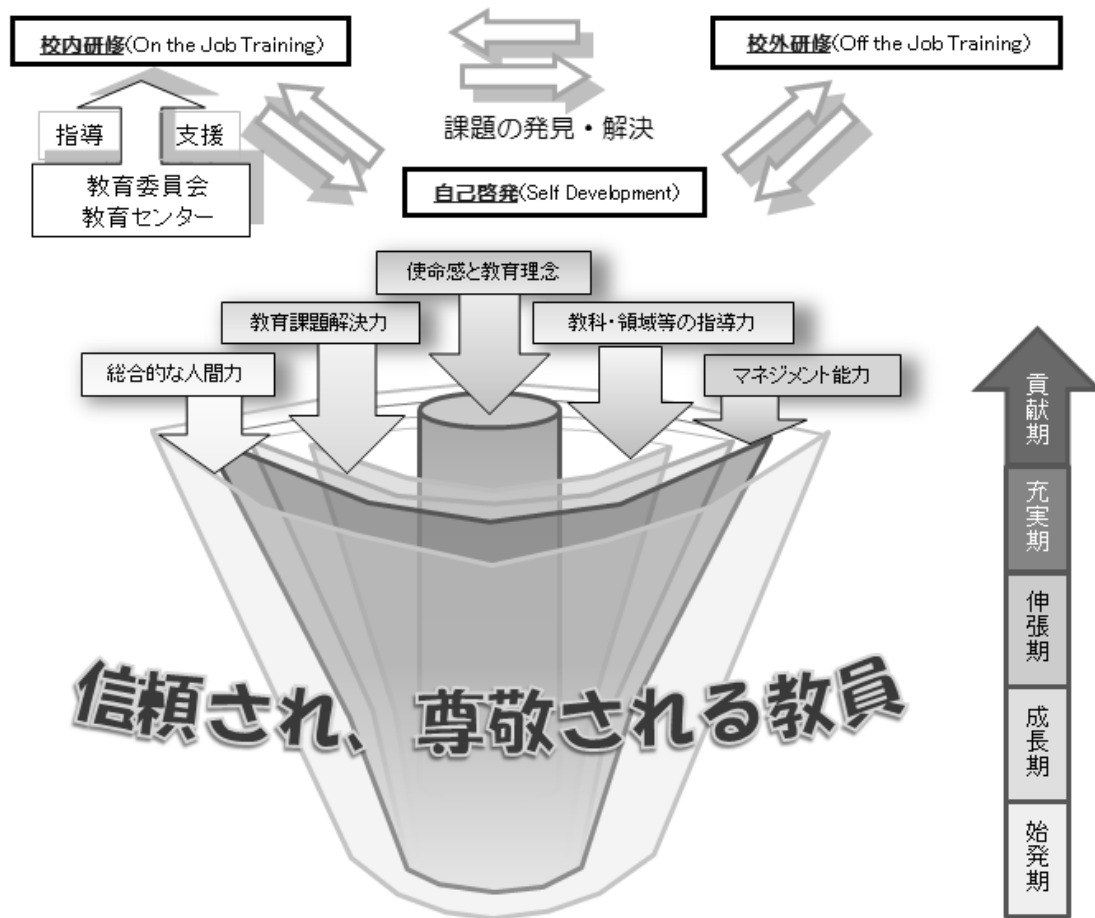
校内研修(On the Job Training)

校外研修(Off the Job Training)

指導

支援

教育委員会
教育センター

課題の発見・解決

自己啓発(Self Development)

使命感と教育理念

教育課題解決力

教科・領域等の指導力

総合的な人間力

マネジメント能力

貢献期

充実期

伸張期

成長期

始発期

信頼され、尊敬される教員